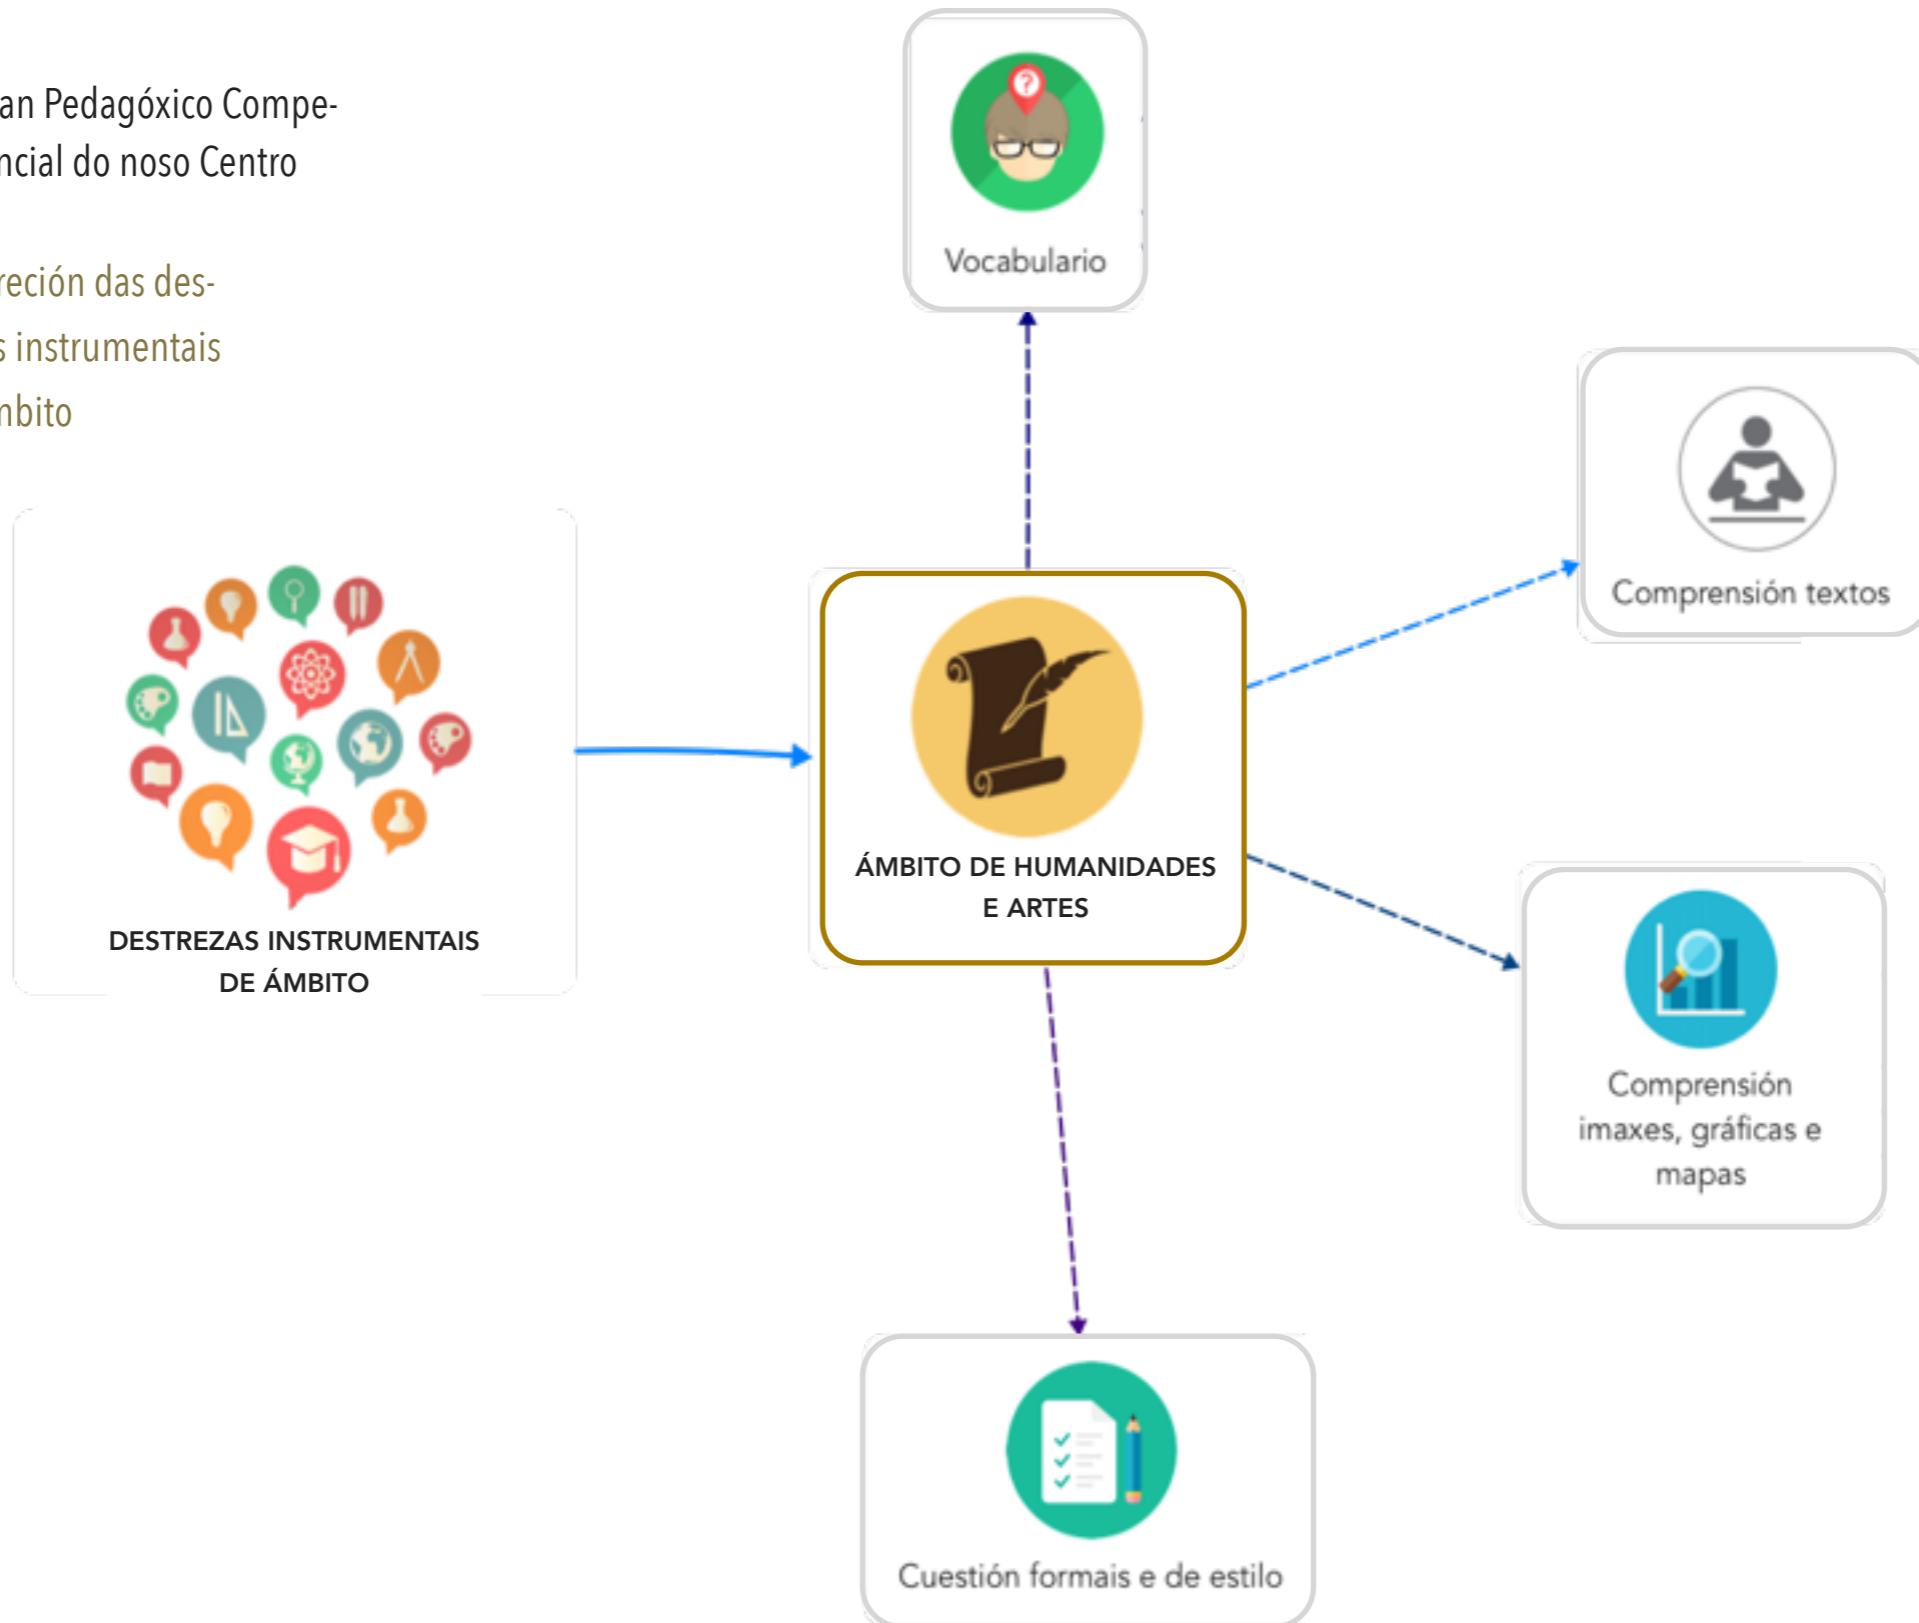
an Pedagóxico Compencial do noso Centro

reción das dess instrumentais nbito

Vocabulario

Comprensión textos

DESTREZAS INSTRUMENTAIS DE ÁMBITO

ÁMBITO DE HUMANIDADES E ARTES

Comprensión imaxes, gráficas e mapas

Cuestión formais e de estilo